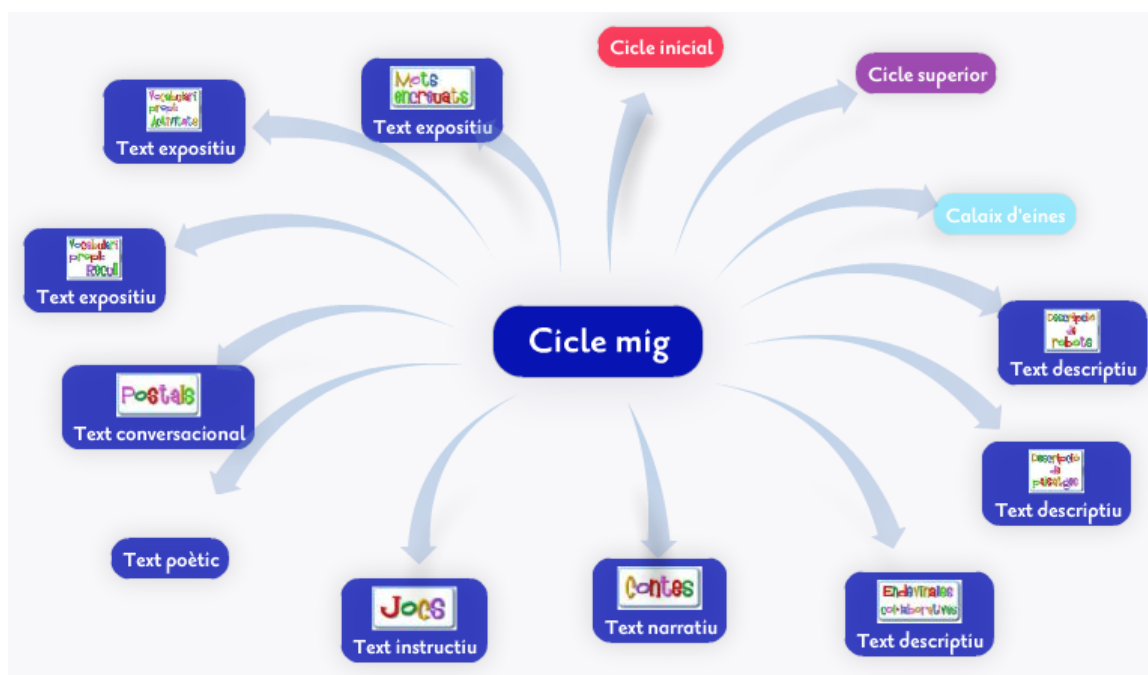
Cicle mig

Cicle inicial

Cicle superior

Calaix d'eines

Descripció de robots
Text descriptiu

Descripció de paisatges
Text descriptiu

Endevinalles col·laboratives
Text descriptiu

Contes
Text narratiu

Jocs
Text instructiu

Text poètic

Postals
Text conversacional

Vocabulari propi: Recull
Text expositiu

Vocabulari propi: Activitats
Text expositiu

Mots encreuats
Text expositiu